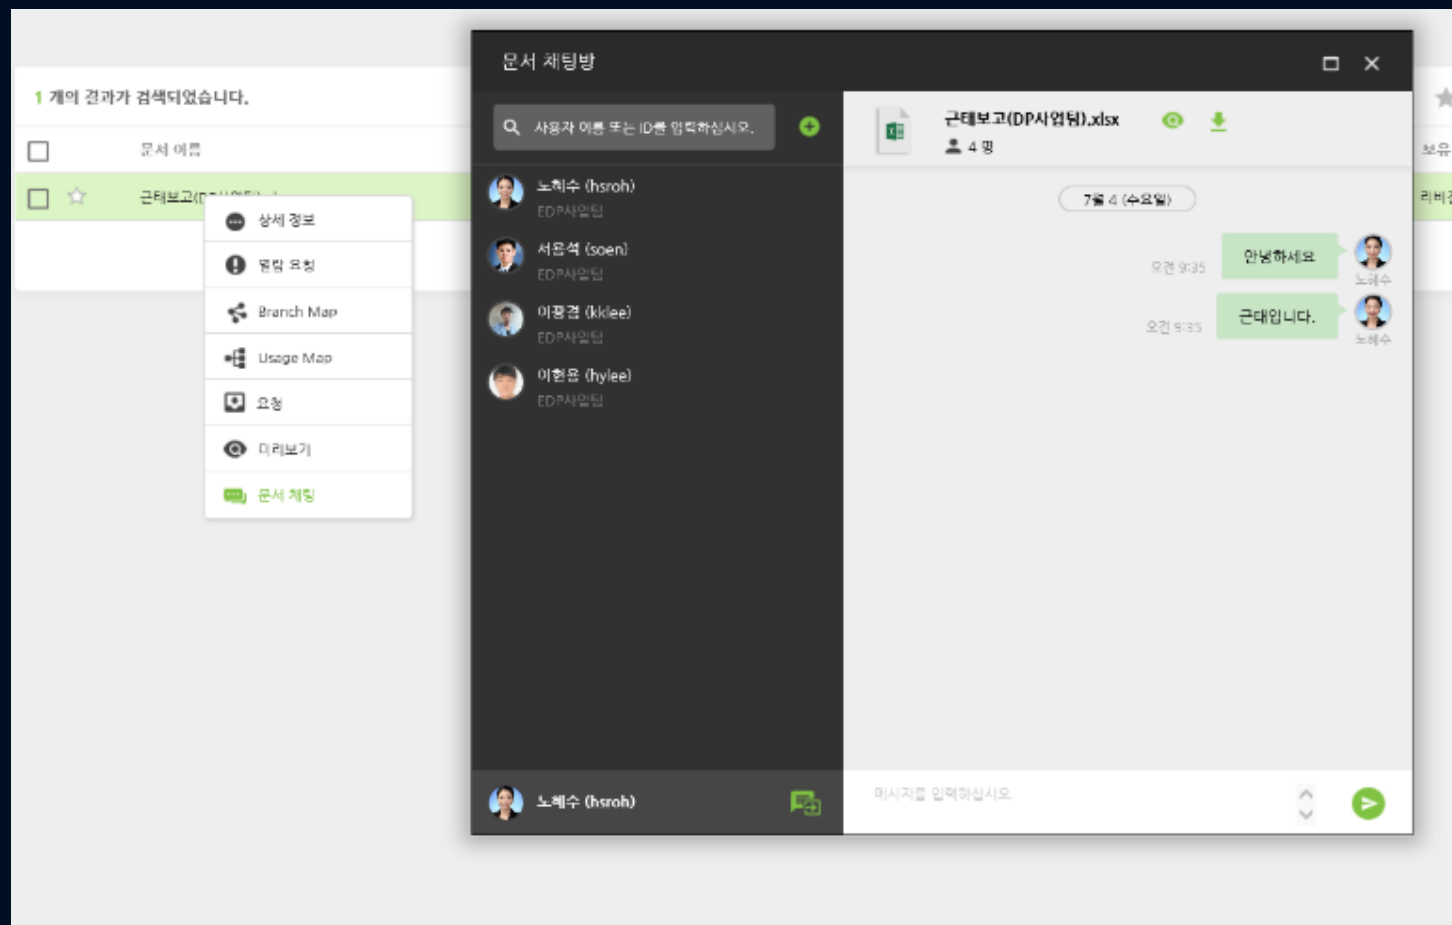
1 개의 결과가 검색되었습니다.

문서 이름

근태보고(D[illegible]

상세 정보

열람 요청

Branch Map

Usage Map

요청

미리보기

문서 채팅

문서 채팅방

사용자 이름 또는 ID를 입력하십시오.

노희수 (hsroh)
EDP사업팀

서은석 (soen)
EDP사업팀

이광결 (kklee)
EDP사업팀

이현음 (hylee)
EDP사업팀

노혜수 (hsroh)

근태보고(DP사업팀).xlsx
4 명

7월 4 (수요일)

오전 9:35
안녕하세요
노혜수

오전 9:35
근태입니다.
노혜수

메시지를 입력하십시오

보유

리비전